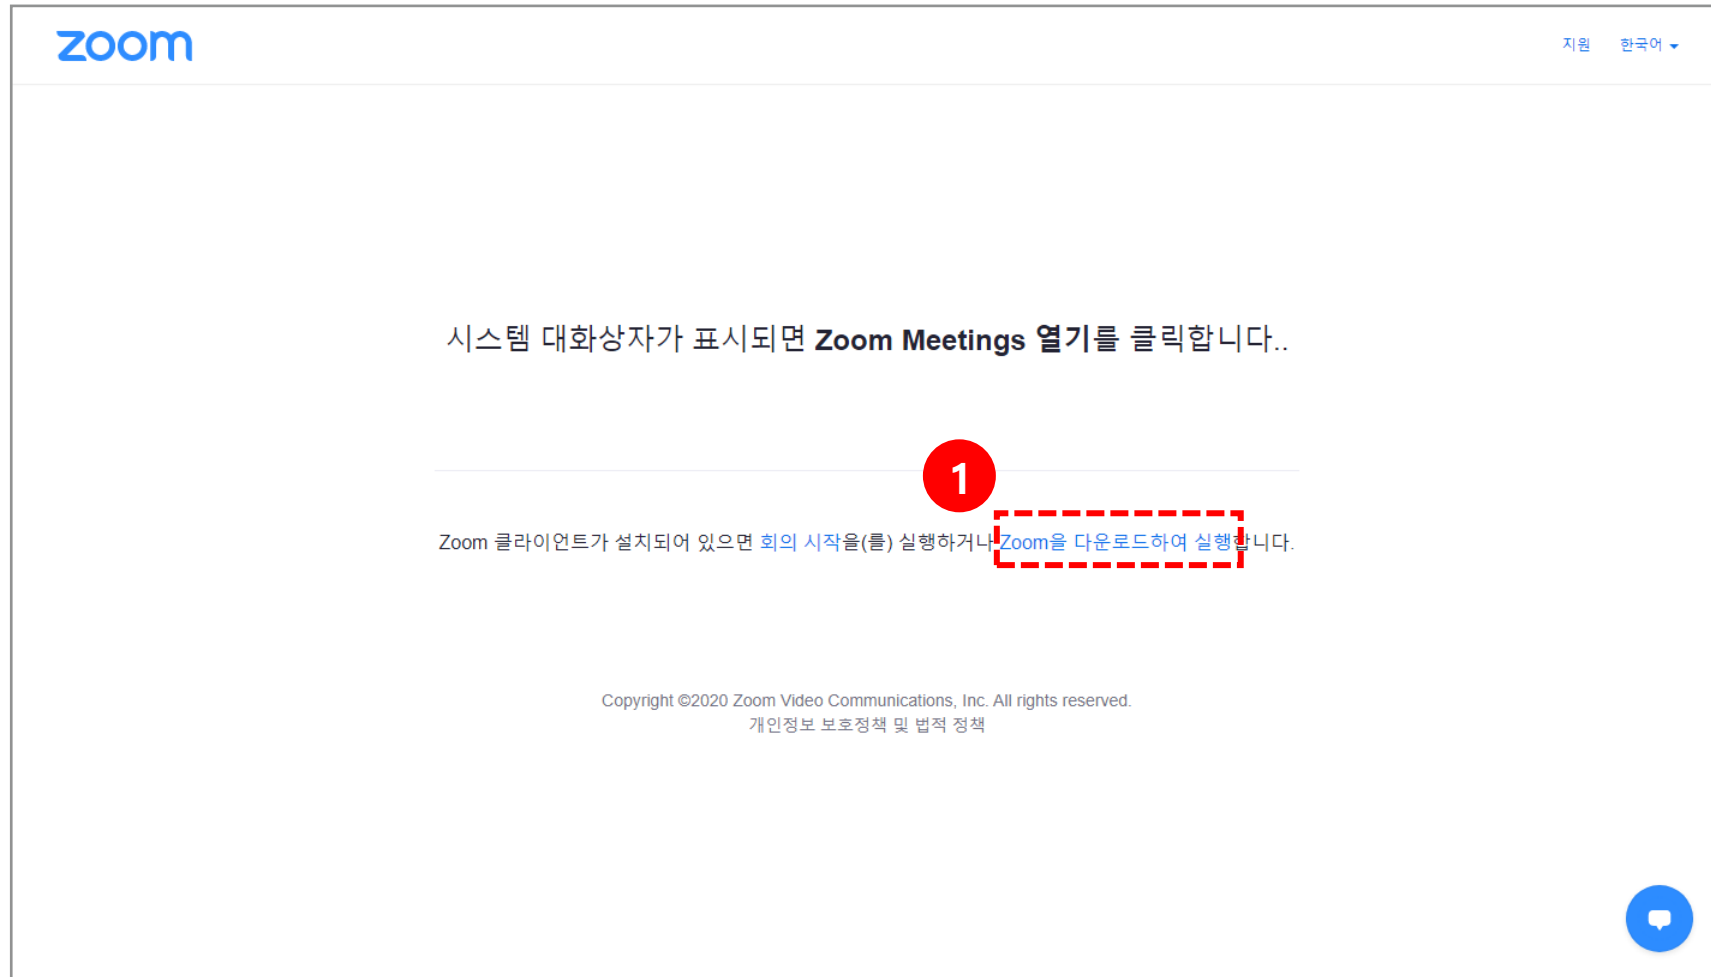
zoom

지원 한국어

시스템 대화상자가 표시되면 **Zoom Meetings 열기**를 클릭합니다..

1

Zoom 클라이언트가 설치되어 있으면 회의 시작을(를) 실행하거나 Zoom을 다운로드하여 실행합니다.

Copyright ©2020 Zoom Video Communications, Inc. All rights reserved.
개인정보 보호정책 및 법적 정책